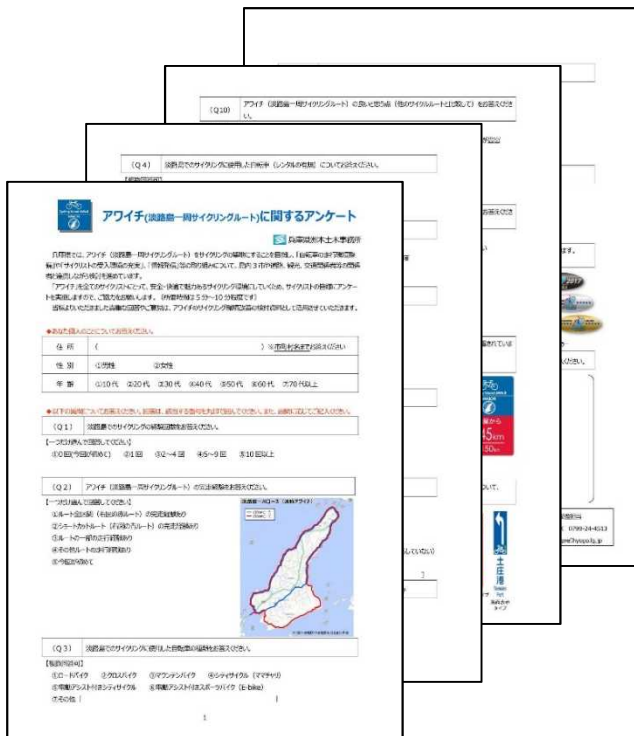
（Q10）　アワイチ（淡路島一周サイクリングルート）の良いと思う点（他のサイクリングルートと比較して）をお答えください。

（Q4）　淡路島でのサイクリングに使用した自転車（レンタルの有無）についてお答えください。

アワイチ(淡路島一周サイクリングルート)に関するアンケート

兵庫県洲本土木事務所

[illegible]

◆あなた個人のことについてお答えください。

| 住所 | （　　　　　　　　　　　　　　）※市町村名までお答えください |
|---|---|
| 性別 | ①男性　　②女性 |
| 年齢 | ①10代　②20代　③30代　④40代　⑤50代　⑥60代　⑦70代以上 |

◆以下の質問についてお答えください。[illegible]

（Q1）　淡路島でのサイクリングの経験回数をお答えください。

【一つだけ選んで回答してください】
①0回(今回が初めて)　②1回　③2～4回　④5～9回　⑤10回以上

（Q2）　アワイチ（淡路島一周サイクリングルート）の走行経験をお答えください。

【一つだけ選んで回答してください】
①ルート全体(約150kmのルート)の完走経験あり
②ショートカットルート（約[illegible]kmのルート）の完走経験あり
③ルートの一部のみ走行経験あり
④その他ルートのみ走行経験あり
⑤今回が初めて

淡路島一周ルート（自転車マップ）

（Q3）　淡路島でのサイクリングに使用した自転車の種類をお答えください。

【複数回答可】
①ロードバイク　②クロスバイク　③マウンテンバイク　④シティサイクル（ママチャリ）
⑤電動アシスト付きシティサイクル　⑥電動アシスト付きスポーツバイク（E-bike）
⑦その他（　　　　　　　　　　　　　　）

1

から
45km
150km

土庄港

0799-24-4513
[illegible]